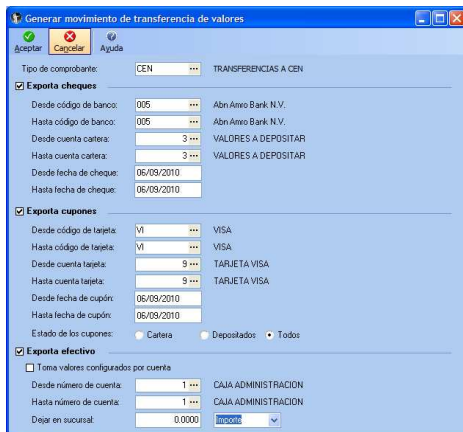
Generar movimiento de transferencia de valores

Aceptar Cancelar Ayuda

Tipo de comprobante: CEN ··· TRANSFERENCIAS A CEN

☑ Exporta cheques

Desde código de banco: 005 ··· Abn Anro Bank N.V.
Hasta código de banco: 005 ··· Abn Anro Bank N.V.
Desde cuenta cartera: 3 ··· VALORES A DEPOSITAR
Hasta cuenta cartera: 3 ··· VALORES A DEPOSITAR
Desde fecha de cheque: 06/09/2010
Hasta fecha de cheque: 06/09/2010

☑ Exporta cupones

Desde código de tarjeta: VI ··· VISA
Hasta código de tarjeta: VI ··· VISA
Desde cuenta tarjeta: 9 ··· TARJETA VISA
Hasta cuenta tarjeta: 9 ··· TARJETA VISA
Desde fecha de cupón: 06/09/2010
Hasta fecha de cupón: 06/09/2010
Estado de los cupones: Cartera Depositados Todos

☑ Exporta efectivo

☐ Toma valores configurados por cuenta

Desde número de cuenta: 1 ··· CAJA ADMINISTRACION
Hasta número de cuenta: 1 ··· CAJA ADMINISTRACION
Dejar en sucursal: 0.0000 Importe